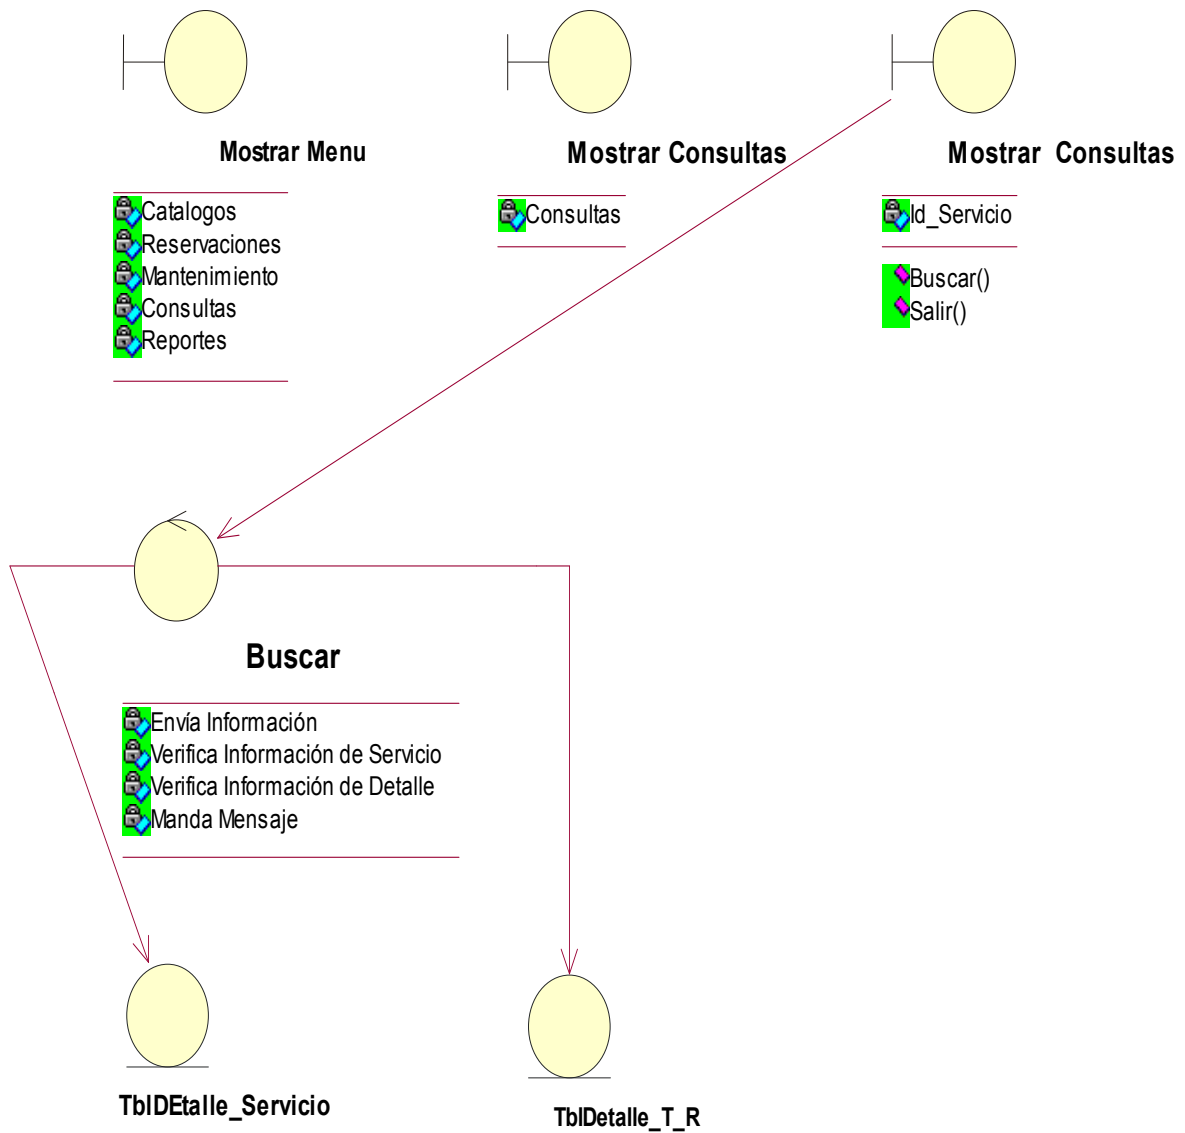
Mostrar Menu

Catalogos
Reservaciones
Mantenimiento
Consultas
Reportes

Mostrar Consultas

Consultas

Mostrar Consultas

Id_Servicio

Buscar()
Salir()

Buscar

Envía Información
Verifica Información de Servicio
Verifica Información de Detalle
Manda Mensaje

TblDEtalle_Servicio

TblDetalle_T_R